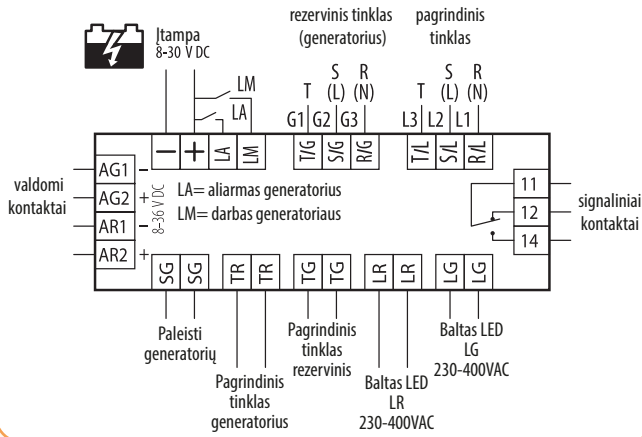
Įtampa
8-30 V DC

rezervinis tinklas
(generatorius)

pagrindinis
tinklas

LM
LA

T S R
(L) (N)
G1 G2 G3

T S R
(L) (N)
L3 L2 L1

− + LA LM T/G S/G R/G T/L S/L R/L

valdomi
kontaktai

AG1 −
AG2 +
AR1 −
AR2 +
8-36 V DC

LA= aliarmas generatorius
LM= darbas generatoriaus

11
12
14

signaliniai
kontaktai

SG SG TR TR TG TG LR LR LG LG

Paleisti
generatorių

Pagrindinis
tinklas
generatorius

Pagrindinis
tinklas
rezervinis

Baltas LED
LR
230-400VAC

Baltas LED
LG
230-400VAC